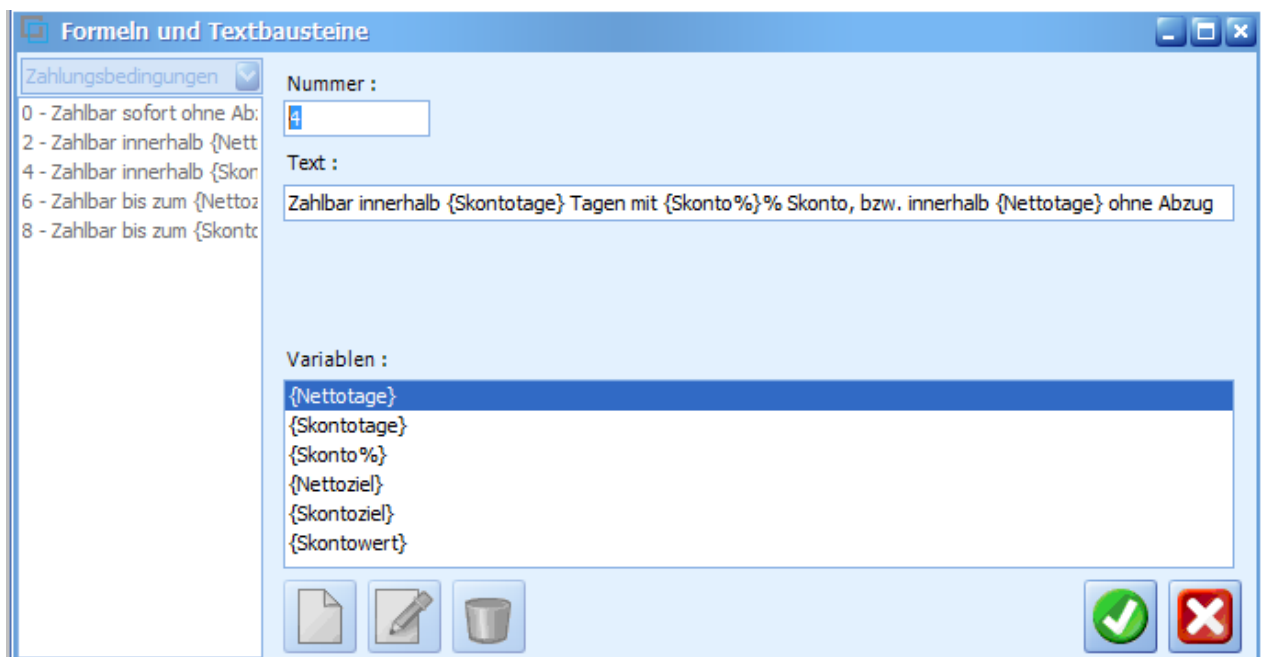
Formeln und Textbausteine

Zahlungsbedingungen
0 - Zahlbar sofort ohne Ab:
2 - Zahlbar innerhalb {Nett
4 - Zahlbar innerhalb {Skon
6 - Zahlbar bis zum {Nettoz
8 - Zahlbar bis zum {Skontc

Nummer :
4
Text :
Zahlbar innerhalb {Skontotage} Tagen mit {Skonto%}% Skonto, bzw. innerhalb {Nettotage} ohne Abzug

Variablen :
{Nettotage}
{Skontotage}
{Skonto%}
{Nettoziel}
{Skontoziel}
{Skontowert}